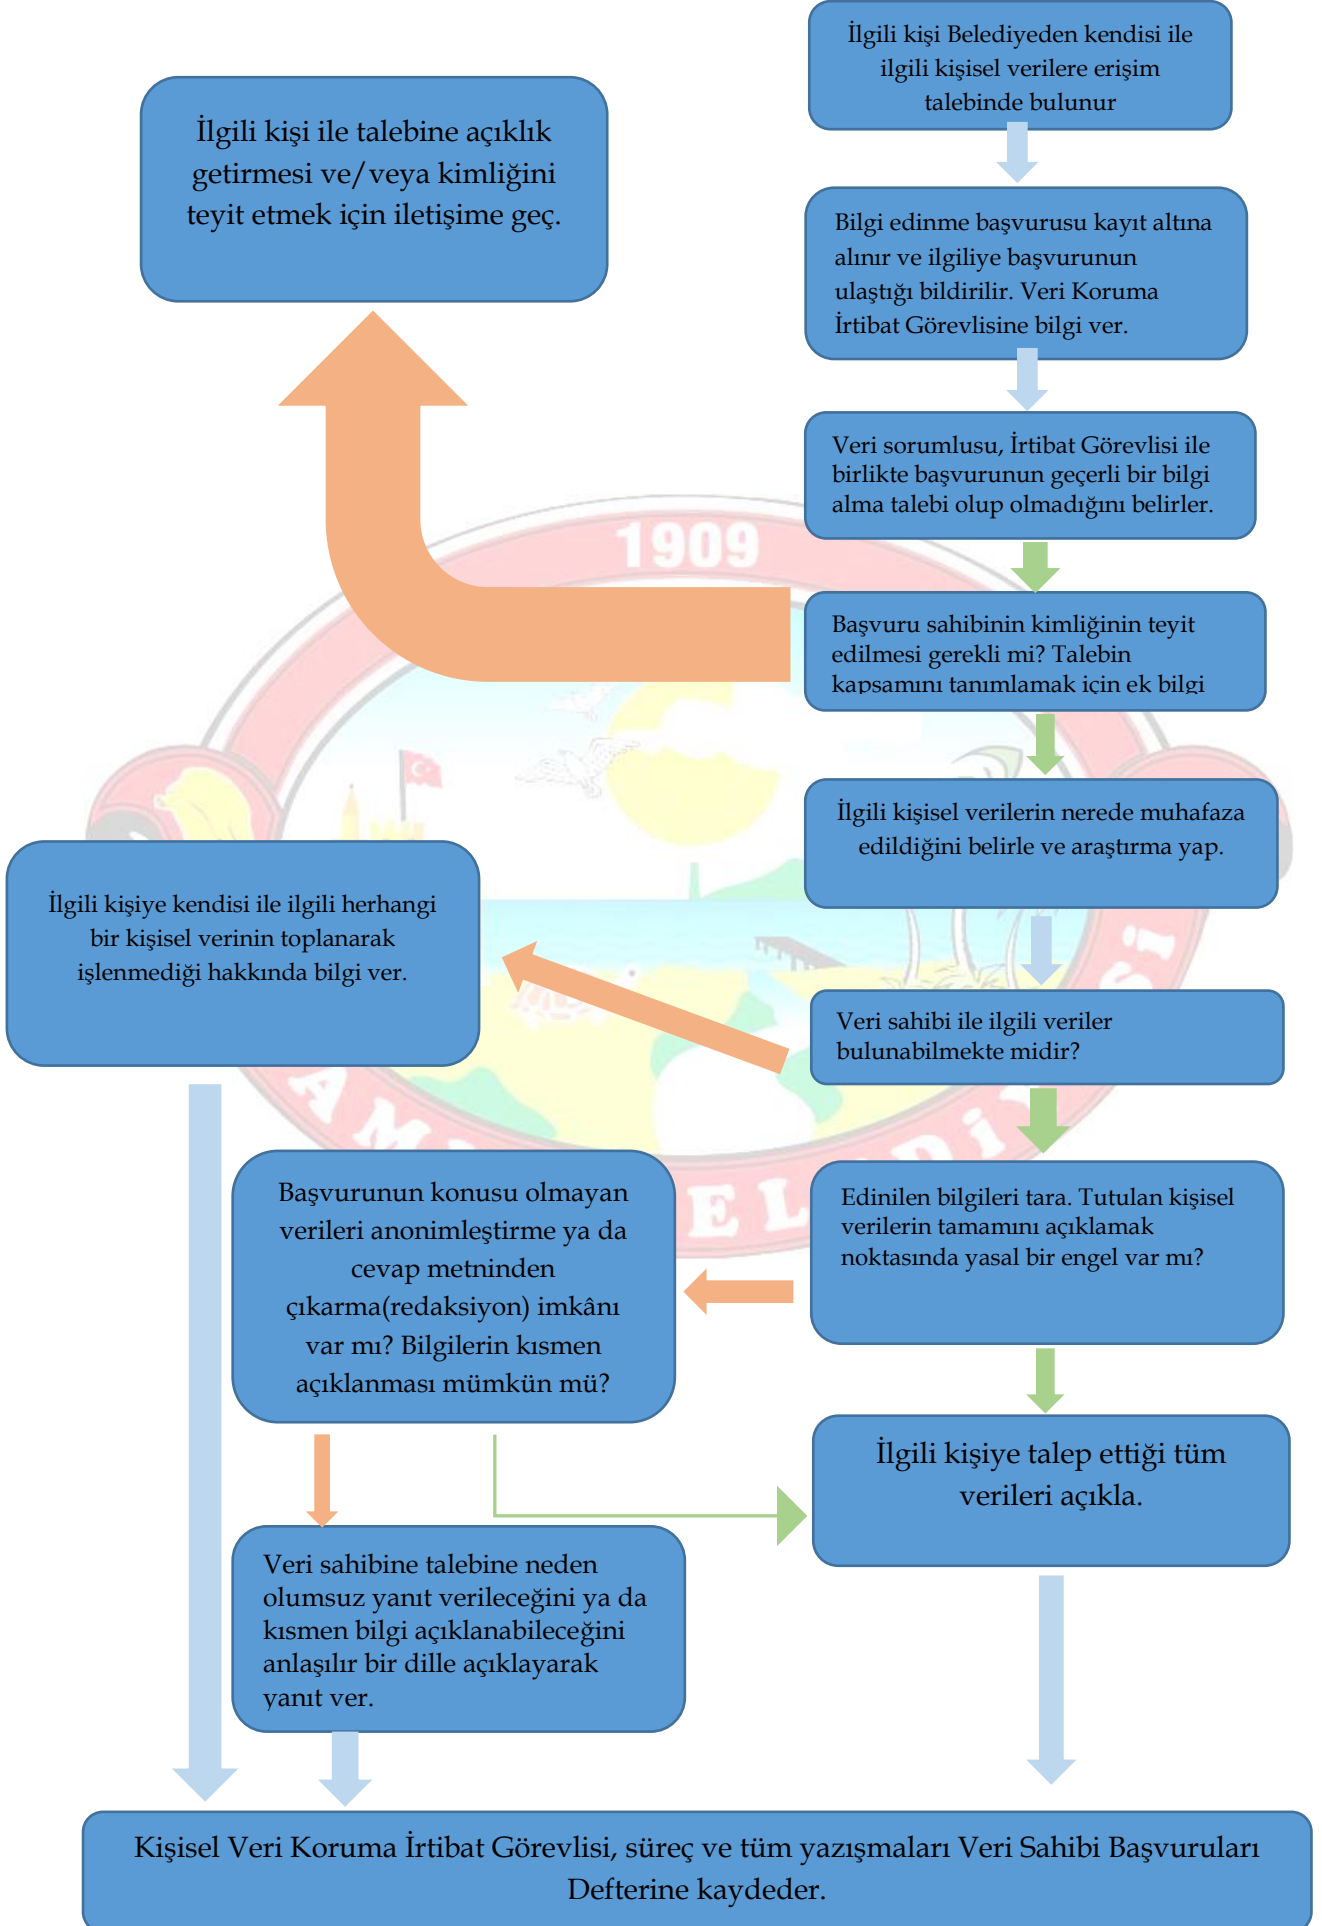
İlgili kişi Belediyeden kendisi ile ilgili kişisel verilere erişim talebinde bulunur

İlgili kişi ile talebine açıklık getirmesi ve/veya kimliğini teyit etmek için iletişime geç.

Bilgi edinme başvurusu kayıt altına alınır ve ilgiliye başvurunun ulaştığı bildirilir. Veri Koruma İrtibat Görevlisine bilgi ver.

Veri sorumlusu, İrtibat Görevlisi ile birlikte başvurunun geçerli bir bilgi alma talebi olup olmadığını belirler.

1909

Başvuru sahibinin kimliğinin teyit edilmesi gerekli mi? Talebin kapsamını tanımlamak için ek bilgi

İlgili kişisel verilerin nerede muhafaza edildiğini belirle ve araştırma yap.

İlgili kişiye kendisi ile ilgili herhangi bir kişisel verinin toplanarak işlenmediği hakkında bilgi ver.

Veri sahibi ile ilgili veriler bulunabilmekte midir?

Başvurunun konusu olmayan verileri anonimleştirme ya da cevap metninden çıkarma(redaksiyon) imkânı var mı? Bilgilerin kısmen açıklanması mümkün mü?

Edinilen bilgileri tara. Tutulan kişisel verilerin tamamını açıklamak noktasında yasal bir engel var mı?

İlgili kişiye talep ettiği tüm verileri açıkla.

Veri sahibine talebine neden olumsuz yanıt verileceğini ya da kısmen bilgi açıklanabileceğini anlaşılır bir dille açıklayarak yanıt ver.

Kişisel Veri Koruma İrtibat Görevlisi, süreç ve tüm yazışmaları Veri Sahibi Başvuruları Defterine kaydeder.